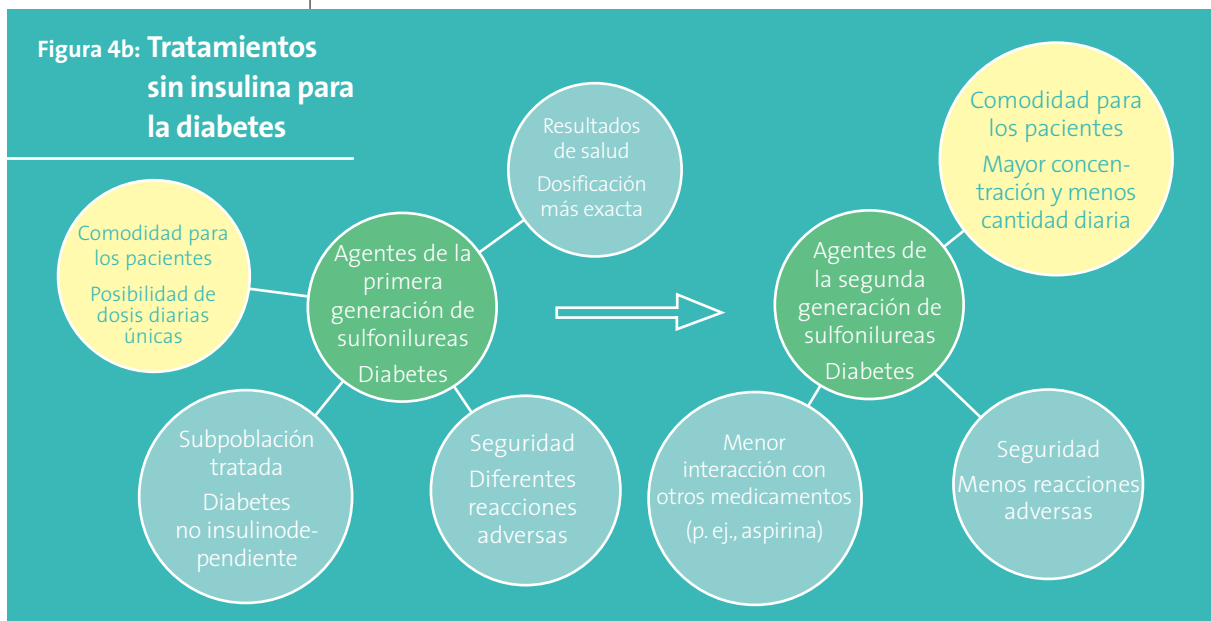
Figura 4b: Tratamientos sin insulina para la diabetes

Resultados de salud

Dosificación más exacta

Comodidad para los pacientes

Posibilidad de dosis diarias únicas

Agentes de la primera generación de sulfonilureas

Diabetes

Subpoblación tratada

Diabetes no insulinodependiente

Seguridad

Diferentes reacciones adversas

Comodidad para los pacientes

Mayor concentración y menos cantidad diaria

Agentes de la segunda generación de sulfonilureas

Diabetes

Menor interacción con otros medicamentos

(p. ej., aspirina)

Seguridad

Menos reacciones adversas